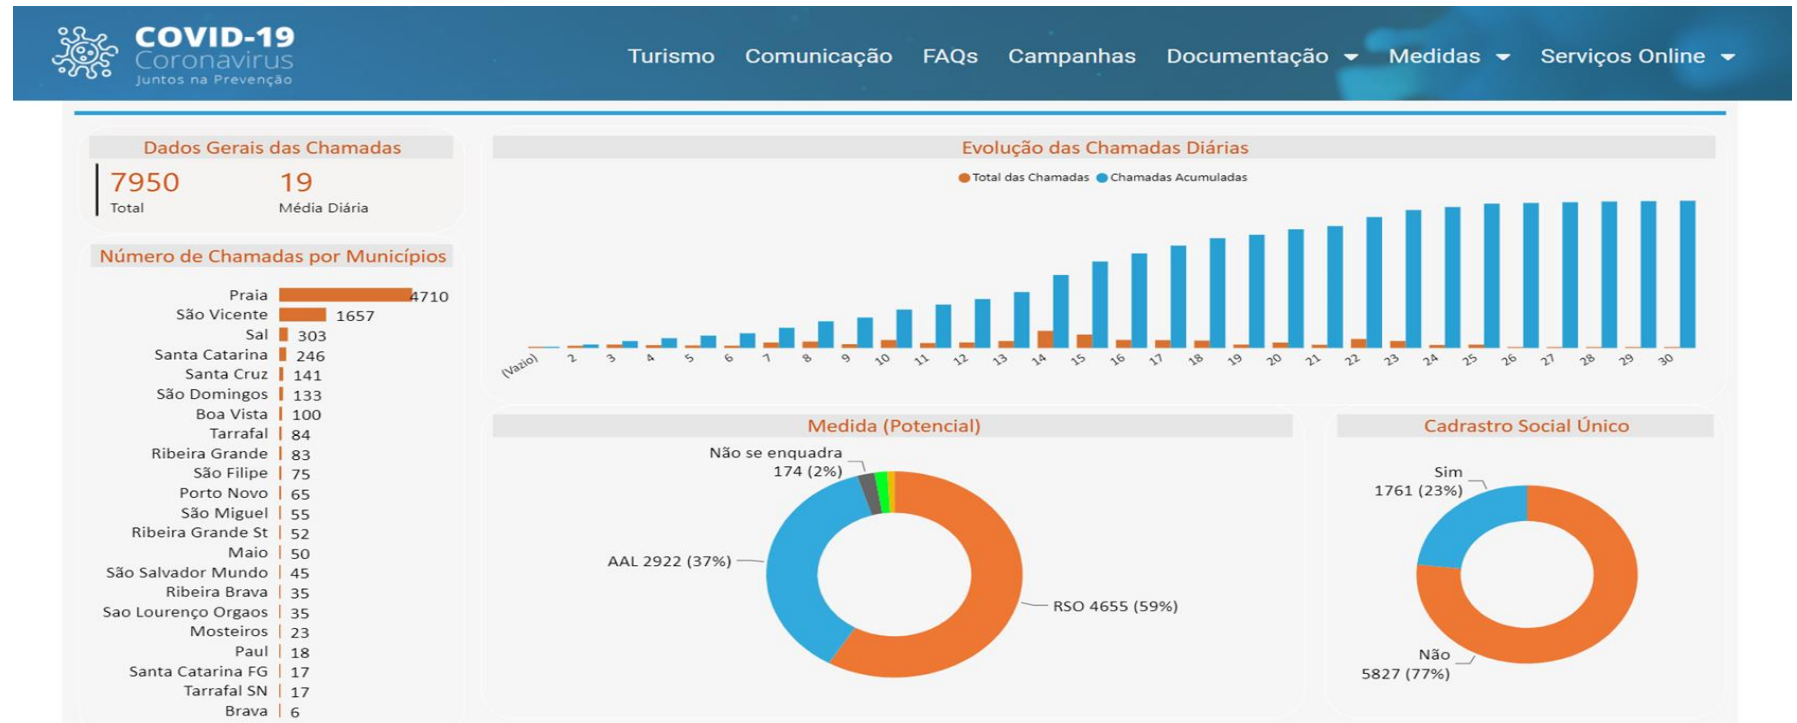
COVID-19
Coronavirus
Juntos na Prevenção

Turismo Comunicação FAQs Campanhas Documentação Medidas Serviços Online

Dados Gerais das Chamadas

7950
Total

19
Média Diária

Número de Chamadas por Municípios

| Município | Chamadas |
|---|---|
| Praia | 4710 |
| São Vicente | 1657 |
| Sal | 303 |
| Santa Catarina | 246 |
| Santa Cruz | 141 |
| São Domingos | 133 |
| Boa Vista | 100 |
| Tarrafal | 84 |
| Ribeira Grande | 83 |
| São Filipe | 75 |
| Porto Novo | 65 |
| São Miguel | 55 |
| Ribeira Grande St | 52 |
| Maio | 50 |
| São Salvador Mundo | 45 |
| Ribeira Brava | 35 |
| Sao Lourenço Orgaos | 35 |
| Mosteiros | 23 |
| Paul | 18 |
| Santa Catarina FG | 17 |
| Tarrafal SN | 17 |
| Brava | 6 |

Evolução das Chamadas Diárias

Total das Chamadas Chamadas Acumuladas

(Vazio) 2 3 4 5 6 7 8 9 10 11 12 13 14 15 16 17 18 19 20 21 22 23 24 25 26 27 28 29 30

Medida (Potencial)

Não se enquadra
174 (2%)
AAL 2922 (37%)
RSO 4655 (59%)

Cadrastro Social Único

Sim
1761 (23%)
Não
5827 (77%)